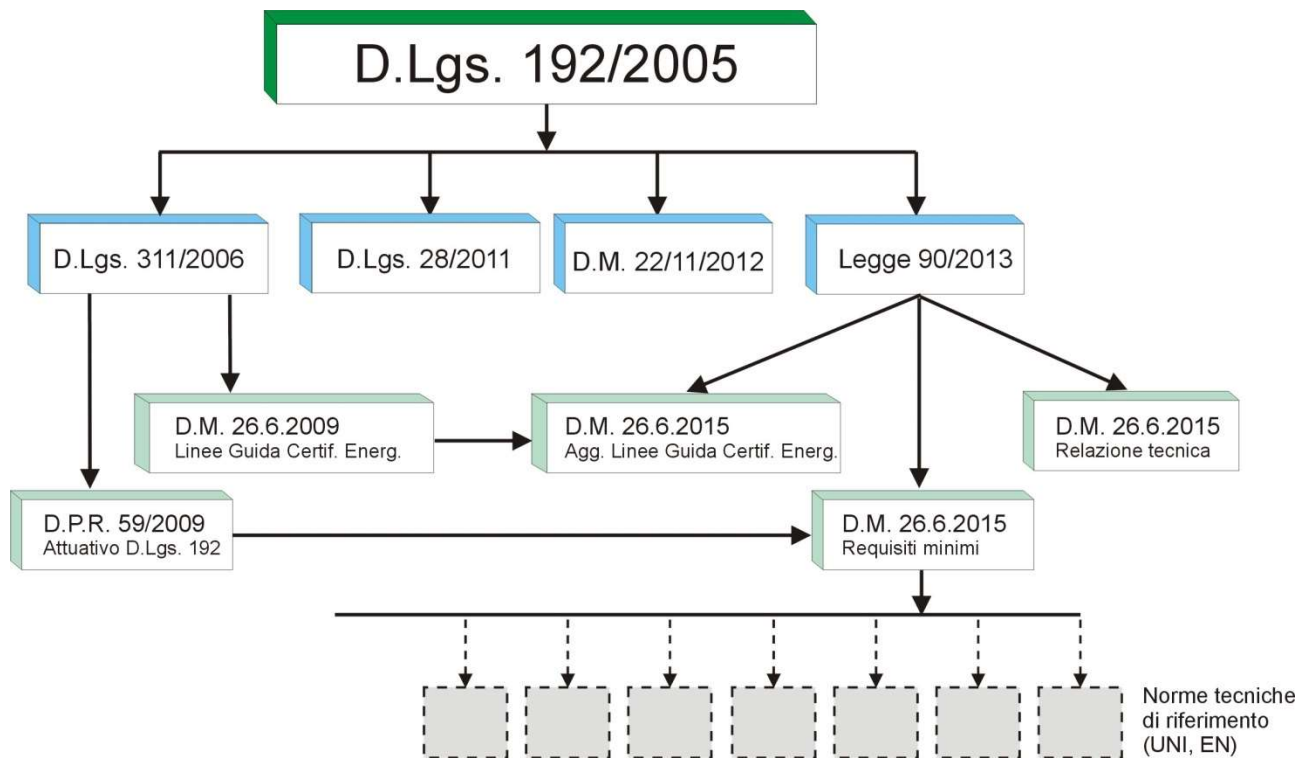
D.Lgs. 192/2005

D.Lgs. 311/2006

D.Lgs. 28/2011

D.M. 22/11/2012

Legge 90/2013

D.M. 26.6.2009
Linee Guida Certif. Energ.

D.M. 26.6.2015
Agg. Linee Guida Certif. Energ.

D.M. 26.6.2015
Relazione tecnica

D.P.R. 59/2009
Attuativo D.Lgs. 192

D.M. 26.6.2015
Requisiti minimi

Norme tecniche di riferimento (UNI, EN)